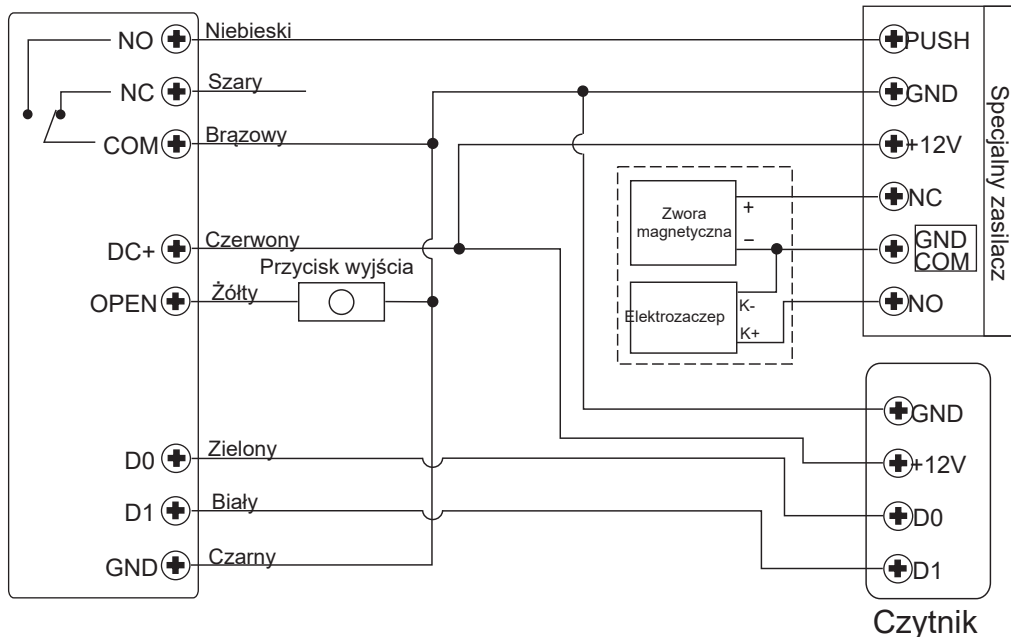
NO
Niebieski
NC
Szary
COM
Brązowy
DC+
Czerwony
Przycisk wyjścia
OPEN
Żółty
D0
Zielony
D1
Biały
GND
Czarny

PUSH
GND
+12V
NC
GND
COM
NO
Specjalny zasilacz

Zwora magnetyczna
+
–
Elektrozaczep
K-
K+

GND
+12V
D0
D1
Czytnik